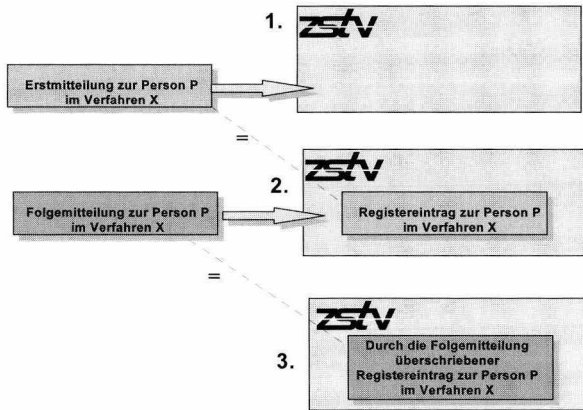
1. zstv

Erstmitteilung zur Person P im Verfahren X

=

zstv

2.

Folgemitteilung zur Person P im Verfahren X

Registereintrag zur Person P im Verfahren X

=

zstv

3.

Durch die Folgemitteilung überschriebener Registereintrag zur Person P im Verfahren X